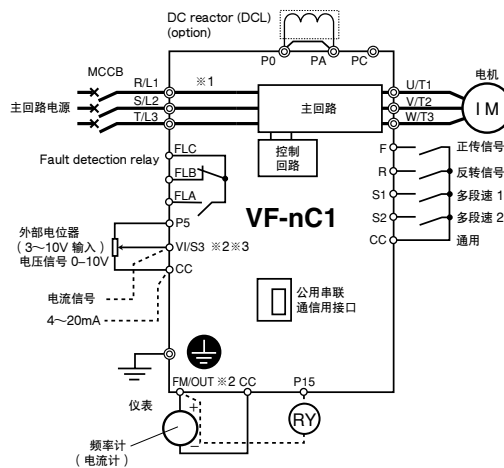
DC reactor (DCL)
(option)

P0
PA
PC

MCCB
R/L1
S/L2
T/L3
※1
主回路电源

主回路

U/T1
V/T2
W/T3
电机
IM

控制回路

F
R
S1
S2
CC
正传信号
反转信号
多段速 1
多段速 2
通用

Fault detection relay
FLC
FLB
FLA

P5
外部电位器
（3~10V 输入）
电压信号 0–10V
VI/S3 ※2※3
CC

VF-nC1

电流信号
4~20mA

公用串联
通信用接口

FM/OUT ※2 CC
P15
仪表
+
RY
频率计
（电流计）